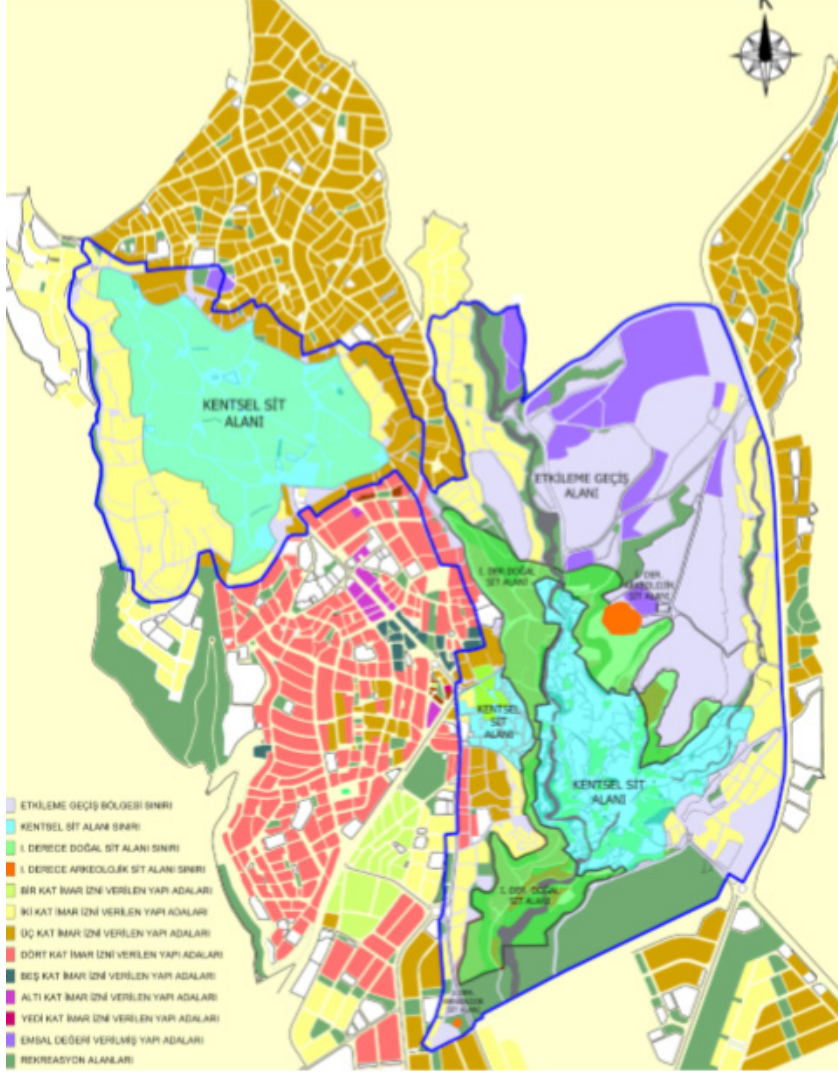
K

KENTSEL SİT ALANI

ETKİLEME GEÇİŞ ALANI

I. DER. DOĞAL SİT ALANI

I. DER. ARKEOLOJİK SİT ALANI

KENTSEL SİT ALANI

KENTSEL SİT ALANI

I. DER. DOĞAL SİT ALANI

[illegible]

ETKİLEME GEÇİŞ BÖLGESİ SINIRI
KENTSEL SİT ALANI SINIRI
I. DERECE DOĞAL SİT ALANI SINIRI
I. DERECE ARKEOLOJİK SİT ALANI SINIRI
BİR KAT İMAR İZNİ VERİLEN YAPI ADALARI
İKİ KAT İMAR İZNİ VERİLEN YAPI ADALARI
ÜÇ KAT İMAR İZNİ VERİLEN YAPI ADALARI
DÖRT KAT İMAR İZNİ VERİLEN YAPI ADALARI
BEŞ KAT İMAR İZNİ VERİLEN YAPI ADALARI
ALTI KAT İMAR İZNİ VERİLEN YAPI ADALARI
YEDİ KAT İMAR İZNİ VERİLEN YAPI ADALARI
EMSAL DEĞERİ VERİLMİŞ YAPI ADALARI
REKREASYON ALANLARI